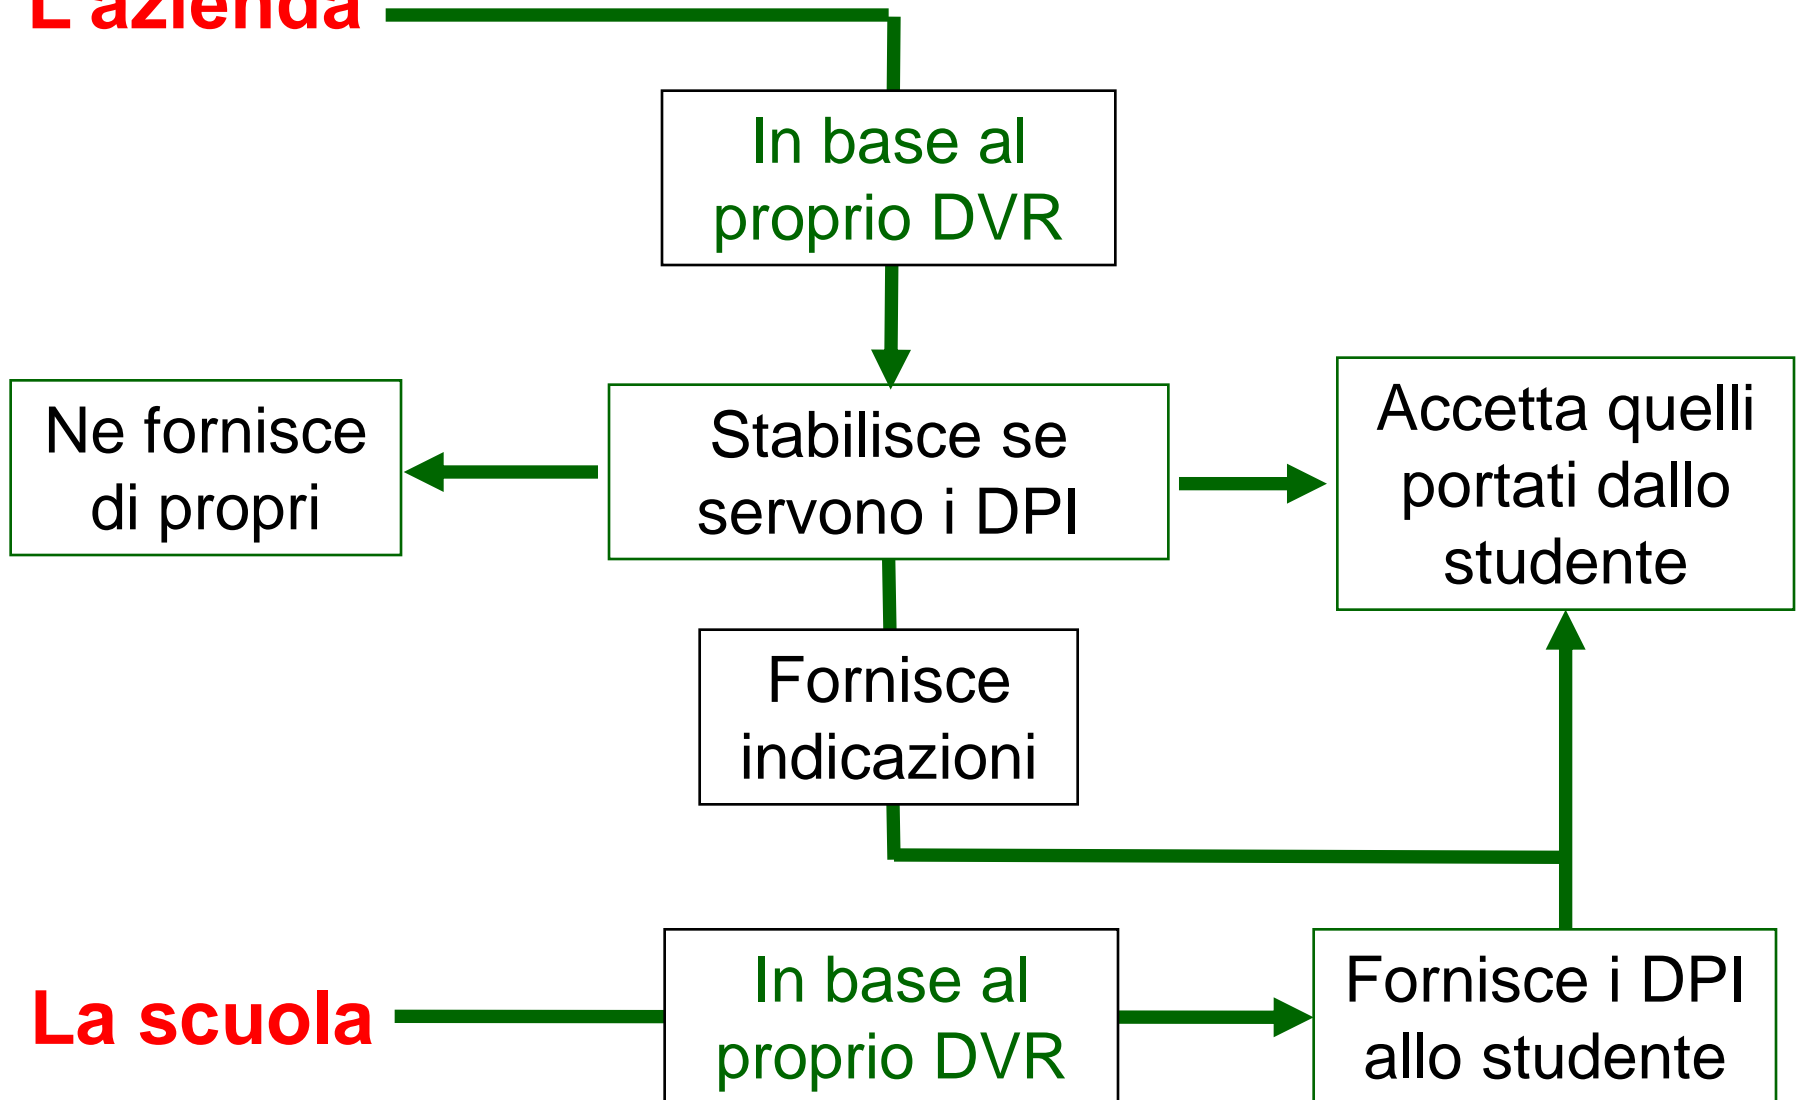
L'azienda

In base al proprio DVR

Ne fornisce di propri

Stabilisce se servono i DPI

Accetta quelli portati dallo studente

Fornisce indicazioni

La scuola

In base al proprio DVR

Fornisce i DPI allo studente